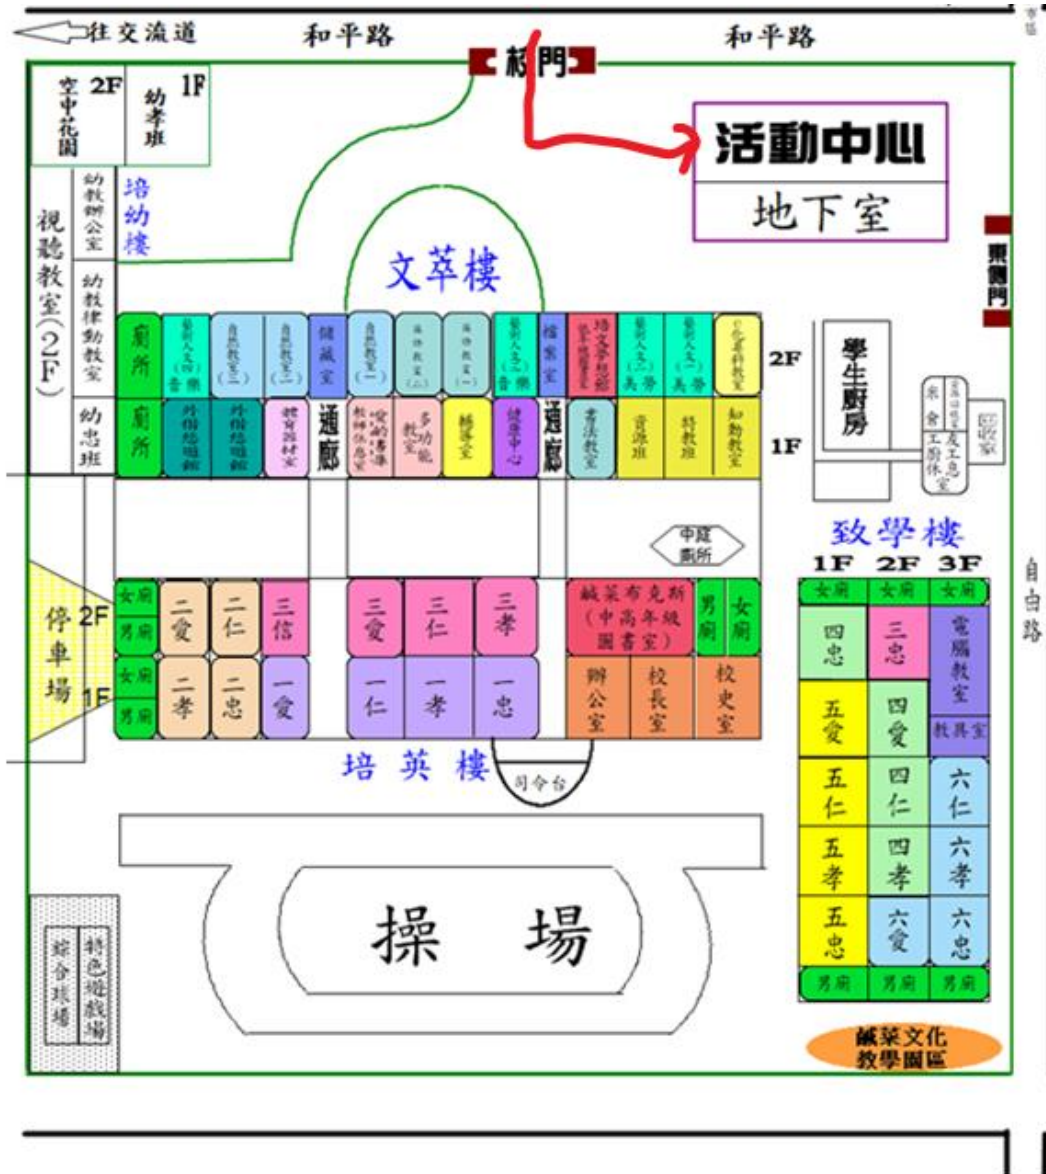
往交流道
和平路
校門
和平路
空中花園 2F
幼孝班 1F
活動中心
地下室
幼教辦公室
培幼樓
視聽教室(2F)
幼教律動教室
幼忠班
文萃樓
東側門
廁所
藝術人文(四)音樂
自然教室(三)
自然教室(二)
儲藏室
自然教室(一)
英語教室(二)
英語教室(一)
藝術人文(三)音樂
檔案室
培文學苑館
藝術人文(二)美勞
藝術人文(一)美勞
e化資料教室
2F
學生廚房
廁所
外籍短期館
外籍短期館
體育器材室
通廊
愛的港灣教師休息室
多功能教室
輔導室
健康中心
通廊
書法教室
資源班
特教班
知動教室
1F
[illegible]
工友休息室
回收室
中庭廁所
致學樓
1F 2F 3F
女廁
二愛
二仁
三信
三愛
三仁
三孝
鹹菜布克斯(中高年級圖書室)
男廁
女廁
女廁 女廁 女廁
停車場
2F
男廁
四忠
三忠
電腦教室
女廁
二孝
二忠
一愛
一仁
一孝
一忠
辦公室
校長室
校史室
1F
男廁
五愛
四愛
教具室
培英樓
司令台
五仁
四仁
六仁
自由路
五孝
四孝
六孝
操場
綜合球場
特色遊戲場
五忠
六愛
六忠
男廁 男廁 男廁
鹹菜文化教學園區